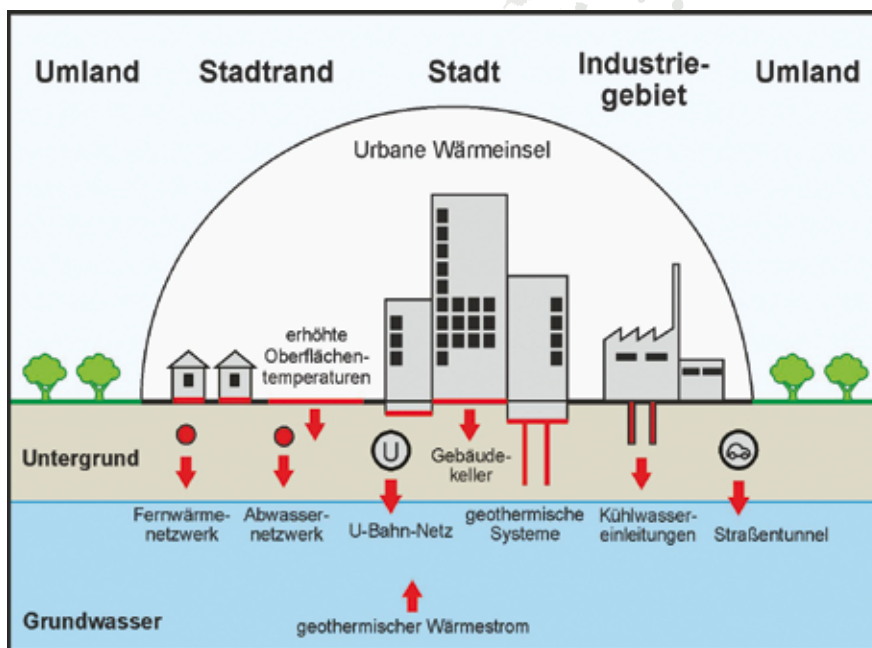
Umland

Stadtrand

Stadt

Industriegebiet

Umland

Urbane Wärmeinsel

erhöhte Oberflächentemperaturen

U

Gebäudekeller

Untergrund

Fernwärmenetzwerk

Abwassernetzwerk

U-Bahn-Netz

geothermische Systeme

Kühlwassereinleitungen

Straßentunnel

Grundwasser

geothermischer Wärmestrom